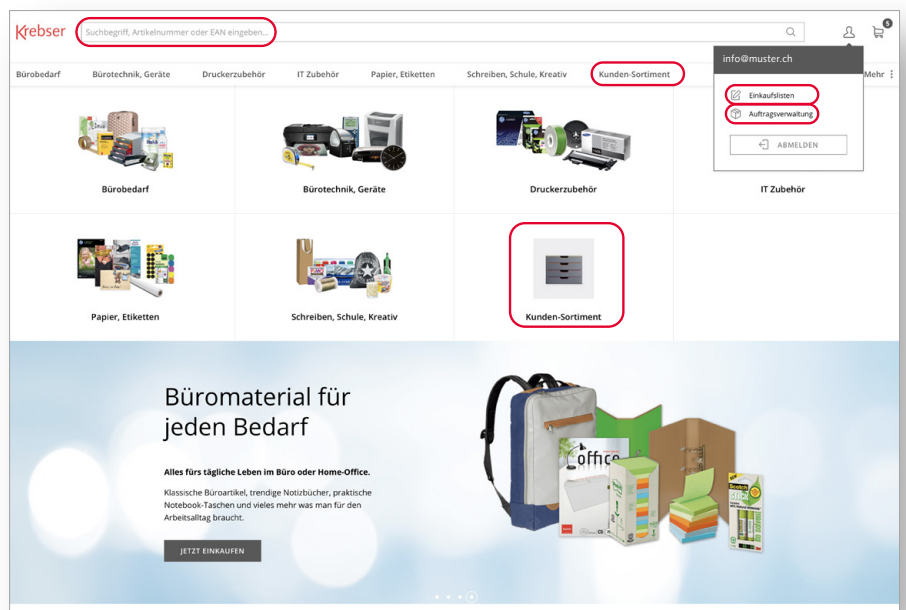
Krebser

Suchbegriff, Artikelnummer oder EAN eingeben...

5

info@muster.ch

Einkaufslisten

Auftragsverwaltung

ABMELDEN

Bürobedarf | Bürotechnik, Geräte | Druckerzubehör | IT Zubehör | Papier, Etiketten | Schreiben, Schule, Kreativ | Kunden-Sortiment | Mehr

Bürobedarf

Bürotechnik, Geräte

Druckerzubehör

IT Zubehör

Papier, Etiketten

Schreiben, Schule, Kreativ

Kunden-Sortiment

Büromaterial für jeden Bedarf

Alles fürs tägliche Leben im Büro oder Home-Office.

Klassische Büroartikel, trendige Notizbücher, praktische Notebook-Taschen und vieles mehr was man für den Arbeitsalltag braucht.

JETZT EINKAUFEN

office

Scotch